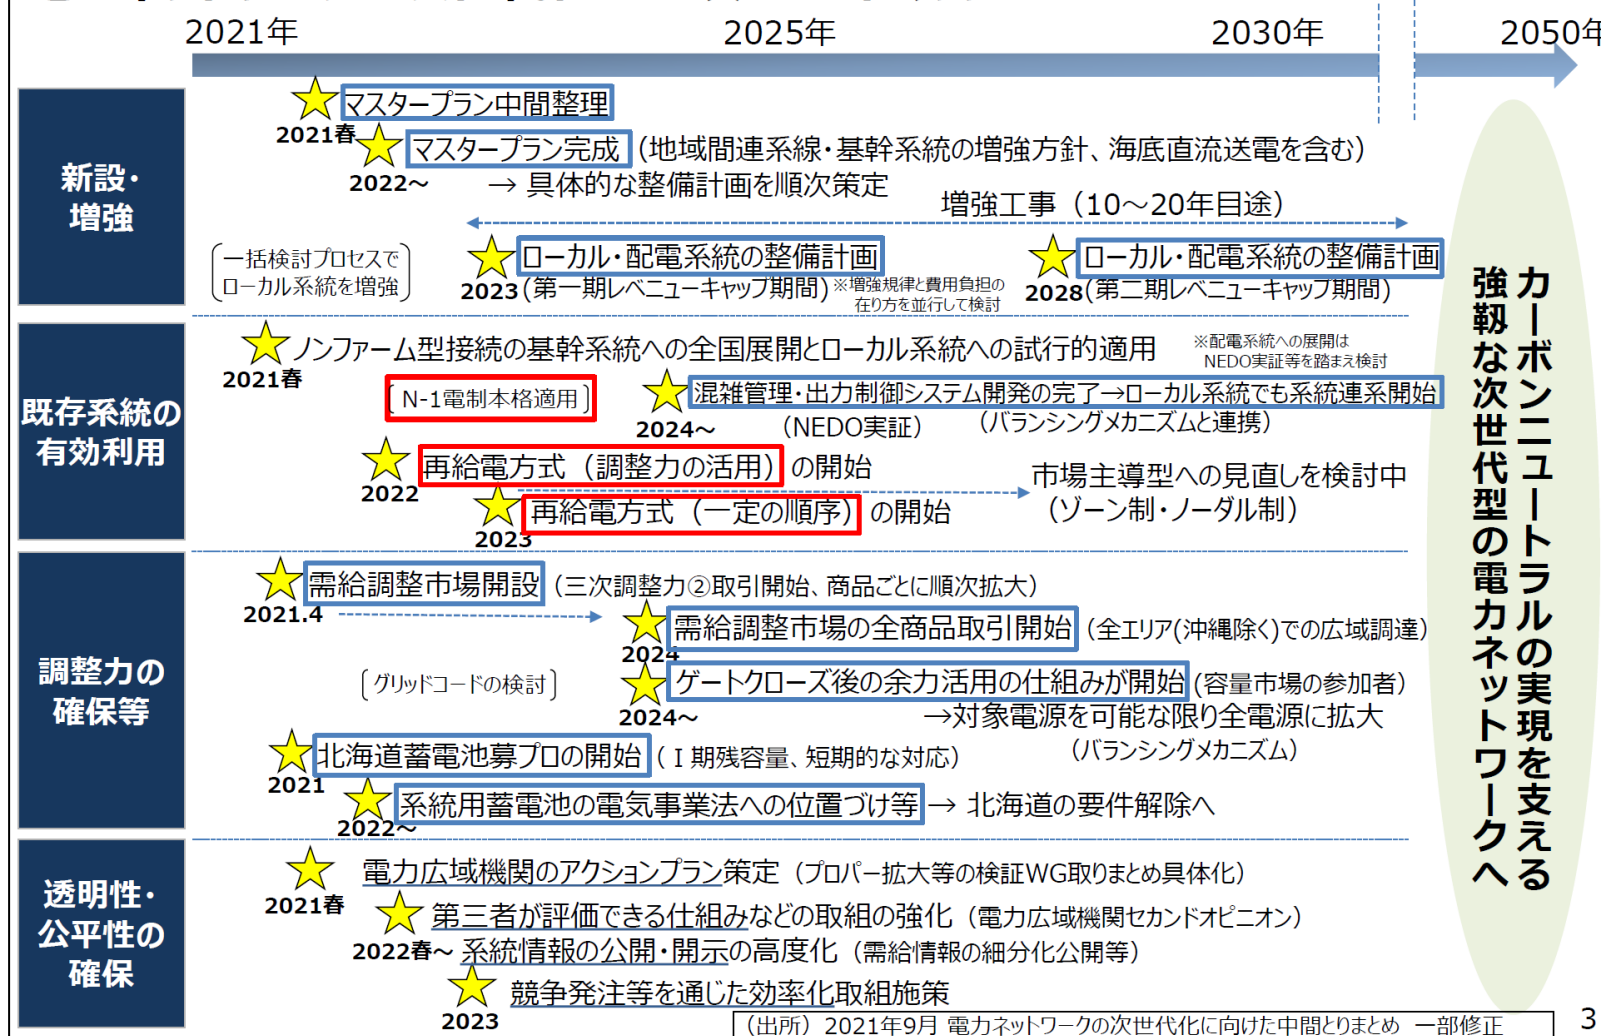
2021年 2025年 2030年 2050年

新設・増強

2021春 マスタープラン中間整理

2022～ マスタープラン完成（地域間連系線・基幹系統の増強方針、海底直流送電を含む）
→ 具体的な整備計画を順次策定

増強工事（10～20年目途）

（一括検討プロセスでローカル系統を増強）

2023 ローカル・配電系統の整備計画（第一期レベニューキャップ期間）※増強規律と費用負担の在り方を並行して検討

2028 ローカル・配電系統の整備計画（第二期レベニューキャップ期間）

既存系統の有効利用

2021春 ノンファーム型接続の基幹系統への全国展開とローカル系統への試行的適用 ※配電系統への展開はNEDO実証等を踏まえ検討

N-1電制本格適用

2024～ 混雑管理・出力制御システム開発の完了→ローカル系統でも系統連系開始
（NEDO実証） （バランシングメカニズムと連携）

2022 再給電方式（調整力の活用）の開始

2023 再給電方式（一定の順序）の開始

市場主導型への見直しを検討中（ゾーン制・ノーダル制）

調整力の確保等

2021.4 需給調整市場開設（三次調整力②取引開始、商品ごとに順次拡大）

2024 需給調整市場の全商品取引開始（全エリア（沖縄除く）での広域調達）

（グリッドコードの検討）

2024～ ゲートクローズ後の余力活用の仕組みが開始（容量市場の参加者）
→対象電源を可能な限り全電源に拡大
（バランシングメカニズム）

2021 北海道蓄電池募プロの開始（Ⅰ期残容量、短期的な対応）

2022～ 系統用蓄電池の電気事業法への位置づけ等 → 北海道の要件解除へ

透明性・公平性の確保

2021春 電力広域機関のアクションプラン策定（プロパー拡大等の検証WG取りまとめ具体化）

2022春～ 第三者が評価できる仕組みなどの取組の強化（電力広域機関セカンドオピニオン）
系統情報の公開・開示の高度化（需給情報の細分化公開等）

2023 競争発注等を通じた効率化取組施策

カーボンニュートラルの実現を支える強靭な次世代型の電力ネットワークへ

（出所）2021年9月 電力ネットワークの次世代化に向けた中間とりまとめ 一部修正

3